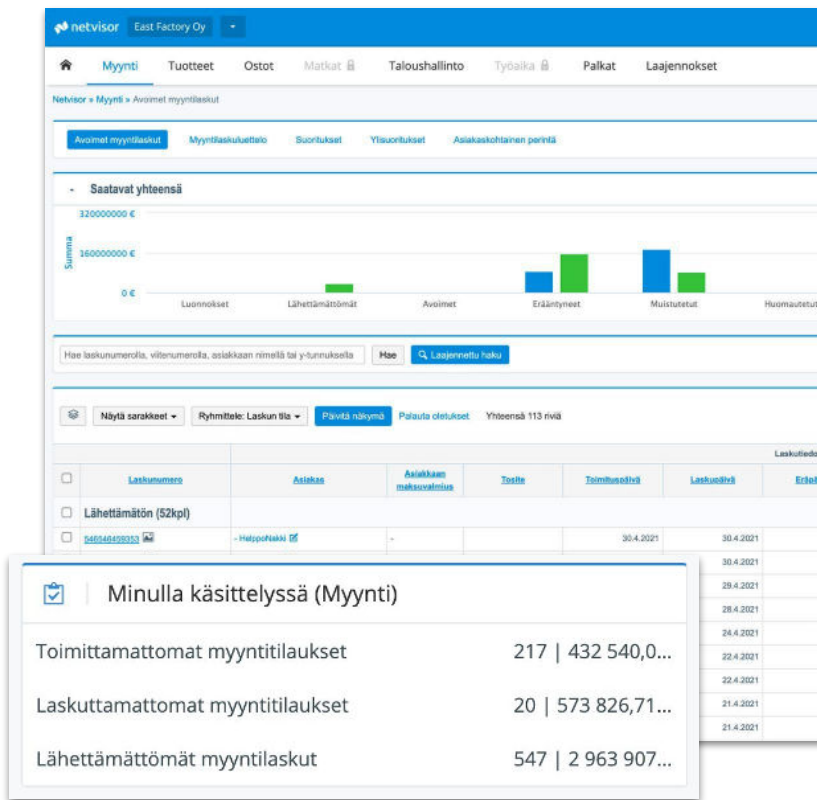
netvisor East Factory Oy

Myynti Tuotteet Ostot Matkat Taloushallinto Työaika Palkat Laajennokset

Netvisor » Myynti » Avoimet myyntilaskut

Avoimet myyntilaskut Myyntilaskuluettelo Suoritukset Ylisuoritukset Asiakaskohtainen perintä

- Saatavat yhteensä

320000000 €
160000000 €
0 €
Summa

Luonnokset Lähettämättömät Avoimet Erääntyneet Muistutetut Huomautetut

Hae laskunumerolla, viitenumerolla, asiakkaan nimellä tai y-tunnuksella Hae Laajennettu haku

Näytä sarakkeet Ryhmittele: Laskun tila Päivitä näkymä Palauta oletukset Yhteensä 113 riviä

Laskutiedot

| | Laskunumero | Asiakas | Asiakkaan maksuvalmius | Tosite | Toimituspäivä | Laskupäivä | Eräpä |
|---|---|---|---|---|---|---|---|
| | Lähettämätön (52kpl) | | | | | | |
| | 546546459353 | - HelppoNakki | - | | 30.4.2021 | 30.4.2021 | |
| | | | | | | 30.4.2021 | |
| | | | | | | 29.4.2021 | |
| | | | | | | 28.4.2021 | |
| | | | | | | 24.4.2021 | |
| | | | | | | 22.4.2021 | |
| | | | | | | 22.4.2021 | |
| | | | | | | 21.4.2021 | |
| | | | | | | 21.4.2021 | |

Minulla käsittelyssä (Myynti)

Toimittamattomat myyntitilaukset 217 | 432 540,0...

Laskuttamattomat myyntitilaukset 20 | 573 826,71...

Lähettämättömät myyntilaskut 547 | 2 963 907...